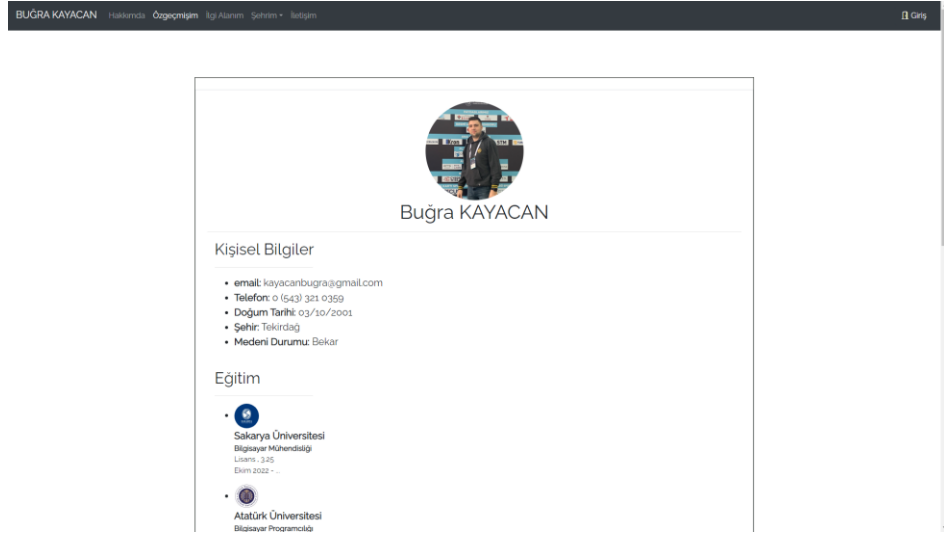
BUĞRA KAYACAN Hakkımda Özgeçmişim İlgi Alanım Şehrim ▾ İletişim

Giriş

Buğra KAYACAN

Kişisel Bilgiler

- email: kayacanbugra@gmail.com
- Telefon: 0 (543) 321 0359
- Doğum Tarihi: 03/10/2001
- Şehir: Tekirdağ
- Medeni Durumu: Bekar

Eğitim

- Sakarya Üniversitesi
Bilgisayar Mühendisliği
Lisans , 3.25
Ekim 2022 - ...

- Atatürk Üniversitesi
Bilgisayar Programcılığı